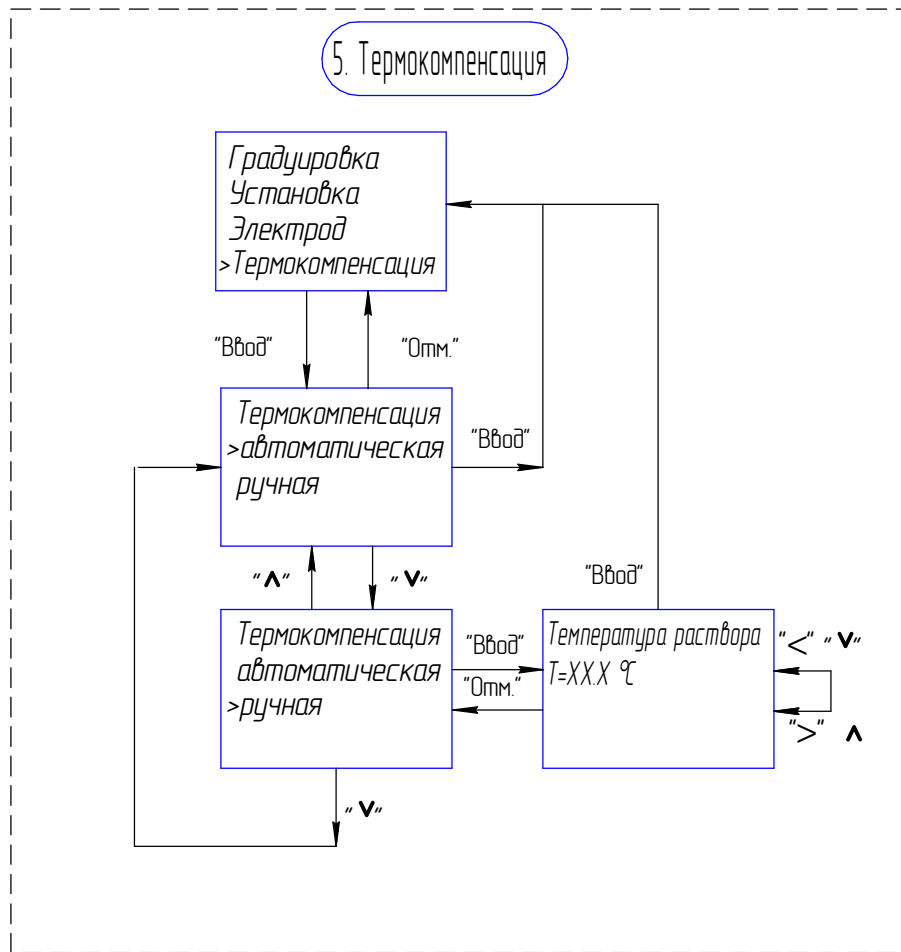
5. Термокомпенсация

Градуировка
Установка
Электрод
>Термокомпенсация

"Ввод"

"Отм."

Термокомпенсация
>автоматическая
ручная

"Ввод"

"Ввод"

"∧"

"∨"

Термокомпенсация
автоматическая
>ручная

"Ввод"

"Отм."

Температура раствора
T=XX.X °C

"<" "∨"

">" ∧

"∨"